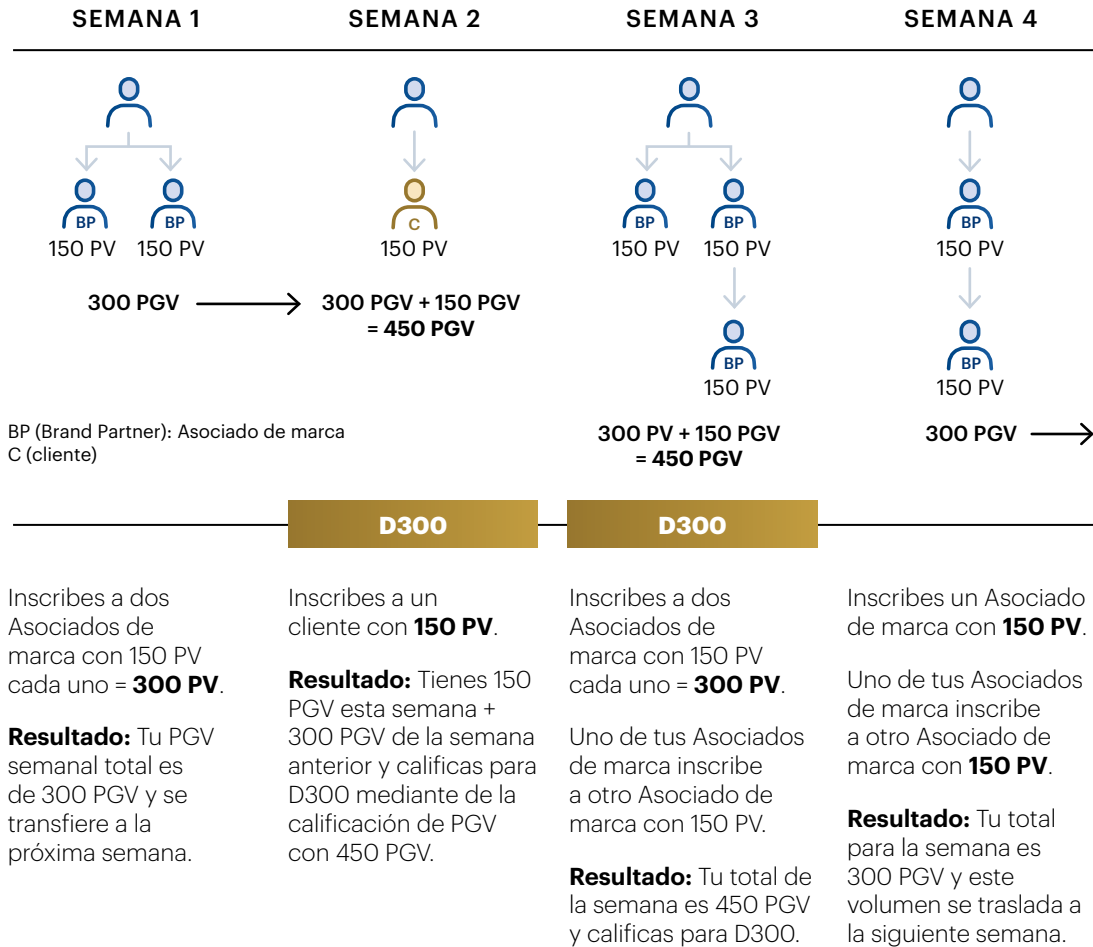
SEMANA 1

BP
150 PV
BP
150 PV

300 PGV

SEMANA 2

C
150 PV

300 PGV + 150 PGV = 450 PGV

SEMANA 3

BP
150 PV
BP
150 PV
BP
150 PV

300 PV + 150 PGV = 450 PGV

SEMANA 4

BP
150 PV
BP
150 PV

300 PGV

BP (Brand Partner): Asociado de marca
C (cliente)

D300

D300

Inscribes a dos Asociados de marca con 150 PV cada uno = **300 PV**.

**Resultado:** Tu PGV semanal total es de 300 PGV y se transfiere a la próxima semana.

Inscribes a un cliente con **150 PV**.

**Resultado:** Tienes 150 PGV esta semana + 300 PGV de la semana anterior y calificas para D300 mediante de la calificación de PGV con 450 PGV.

Inscribes a dos Asociados de marca con 150 PV cada uno = **300 PV**.

Uno de tus Asociados de marca inscribe a otro Asociado de marca con 150 PV.

**Resultado:** Tu total de la semana es 450 PGV y calificas para D300.

Inscribes un Asociado de marca con **150 PV**.

Uno de tus Asociados de marca inscribe a otro Asociado de marca con **150 PV**.

**Resultado:** Tu total para la semana es 300 PGV y este volumen se traslada a la siguiente semana.